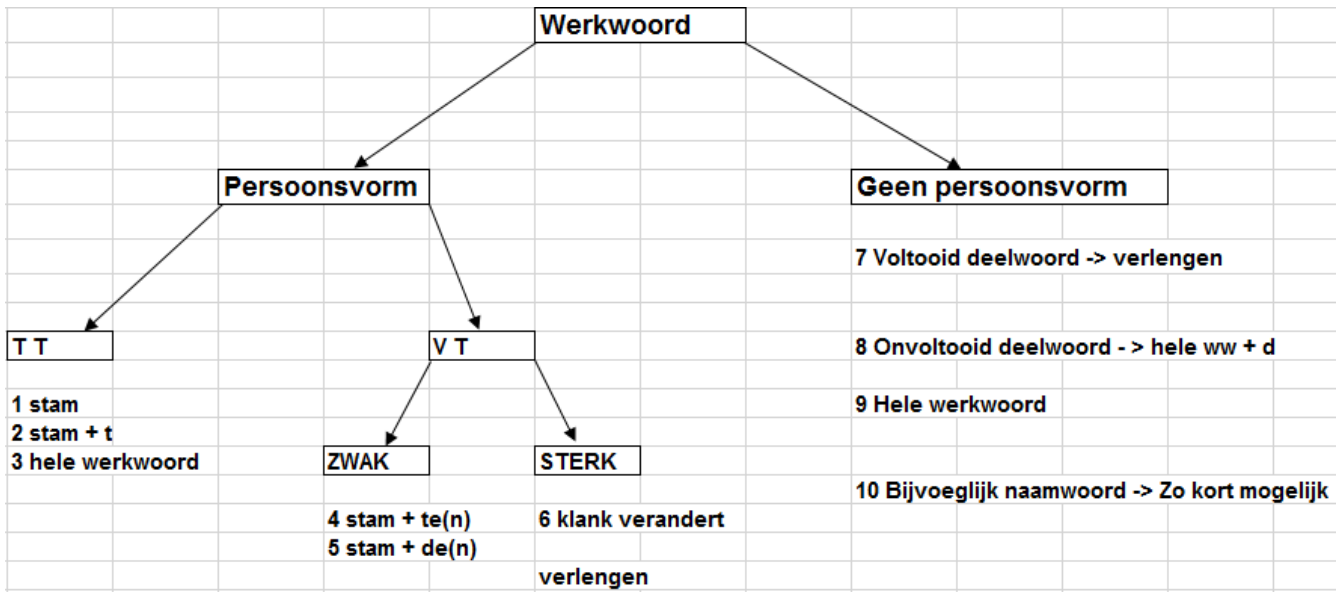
Werkwoord

Persoonsvorm

Geen persoonsvorm

7 Voltooid deelwoord -> verlengen

T T

1 stam
2 stam + t
3 hele werkwoord

V T

ZWAK

4 stam + te(n)
5 stam + de(n)

STERK

6 klank verandert

verlengen

8 Onvoltooid deelwoord - > hele ww + d

9 Hele werkwoord

10 Bijvoeglijk naamwoord -> Zo kort mogelijk